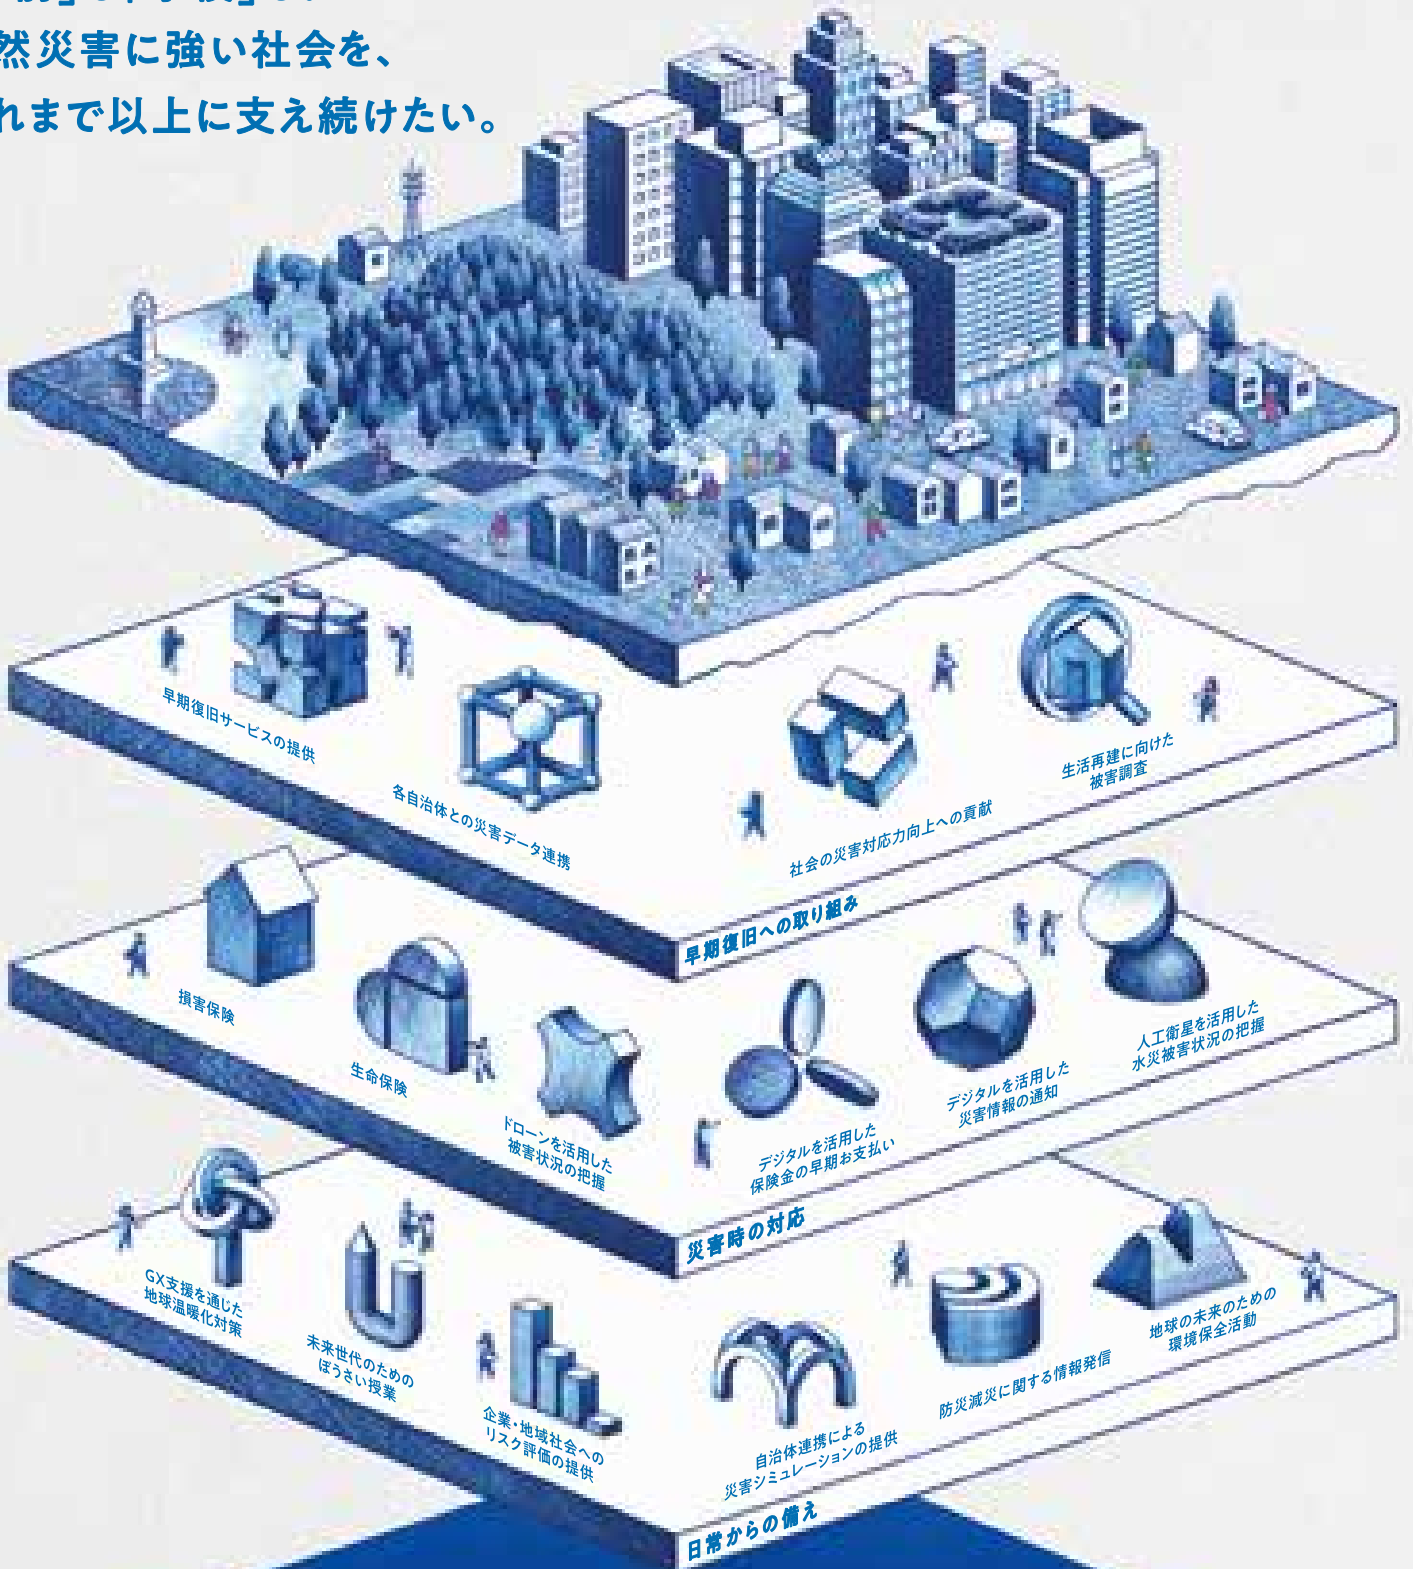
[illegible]
然災害に強い社会を、
れまで以上に支え続けたい。

早期復旧サービスの提供
各自治体との災害データ連携
社会の災害対応力向上への貢献
生活再建に向けた被害調査
早期復旧への取り組み

損害保険
生命保険
ドローンを活用した被害状況の把握
デジタルを活用した保険金の早期お支払い
デジタルを活用した災害情報の通知
人工衛星を活用した水災被害状況の把握
災害時の対応

GX支援を通じた地球温暖化対策
未来世代のためのぼうさい授業
企業・地域社会へのリスク評価の提供
自治体連携による災害シミュレーションの提供
防災減災に関する情報発信
地球の未来のための環境保全活動
日常からの備え